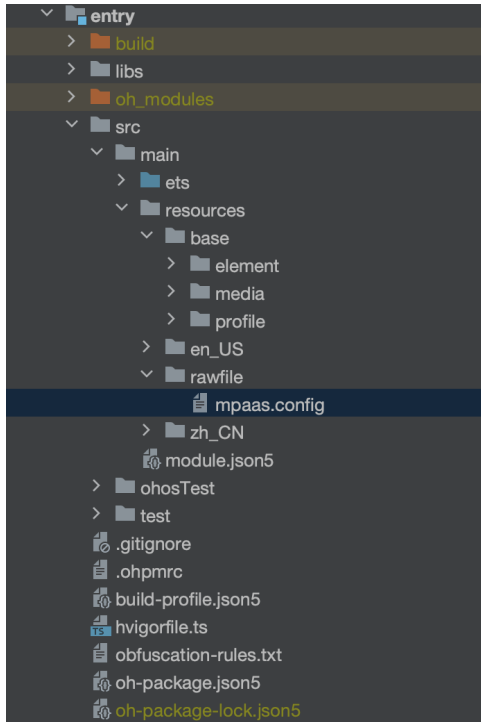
entry
build
libs
oh_modules
src
main
ets
resources
base
element
media
profile
en_US
rawfile
mpaas.config
zh_CN
module.json5
ohosTest
test
.gitignore
.ohpmrc
build-profile.json5
hvigorfile.ts
obfuscation-rules.txt
oh-package.json5
oh-package-lock.json5